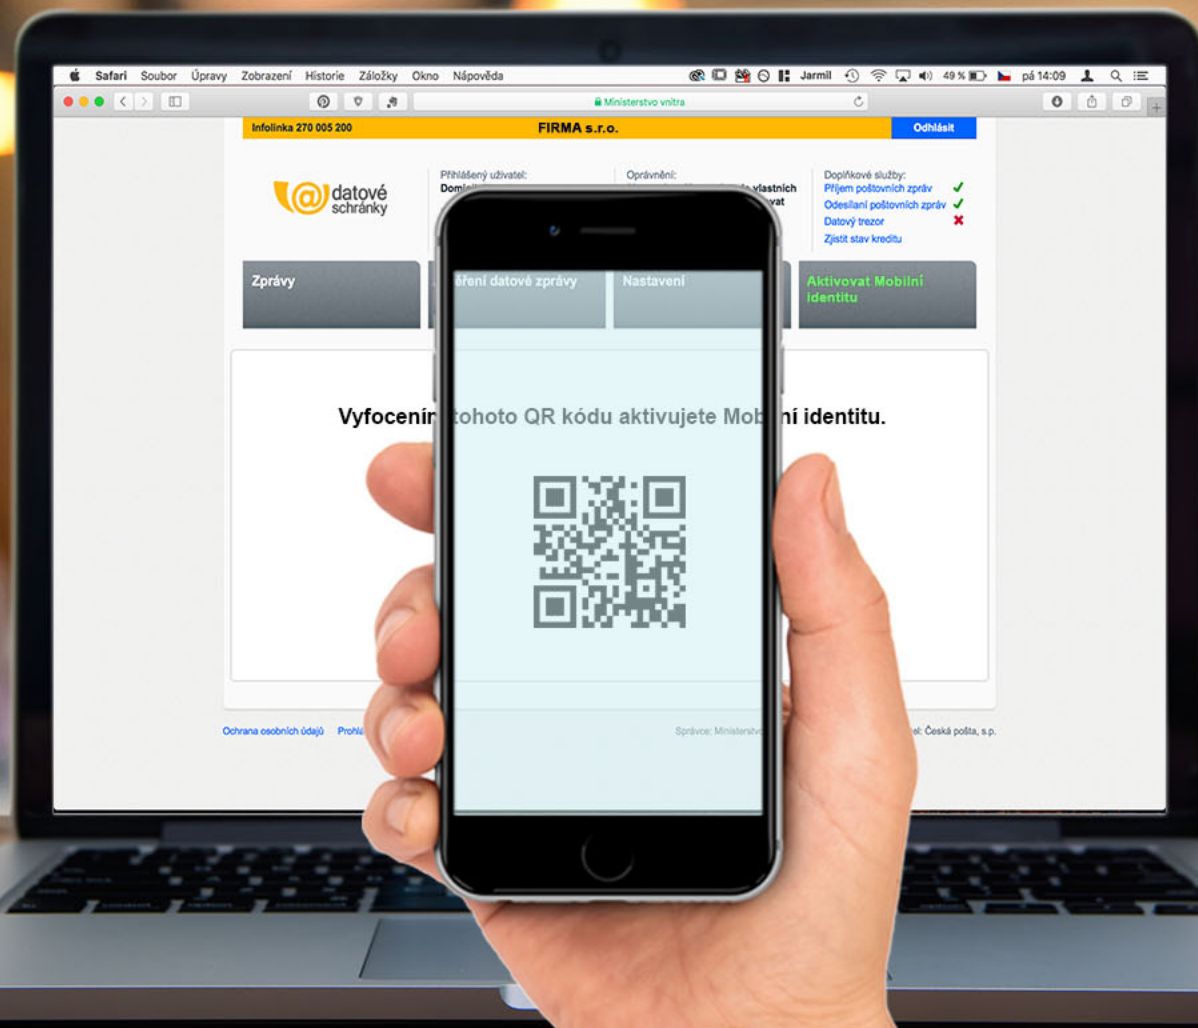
Safari Soubor Úpravy Zobrazení Historie Záložky Okno Nápověda

Jarmil 49 % pá 14:09

Ministerstvo vnitra

Infolinka 270 005 200 FIRMA s.r.o. Odhlásit

datové schránky

Přihlášený uživatel:
Domi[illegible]

Oprávnění:
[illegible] vlastních
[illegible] vat

Doplňkové služby:
Příjem poštovních zpráv ✓
Odesílání poštovních zpráv ✓
Datový trezor ✗
Zjistit stav kreditu

Zprávy

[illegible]ěření datové zprávy

Nastavení

Aktivovat Mobilní identitu

Vyfocením tohoto QR kódu aktivujete Mobilní identitu.

Ochrana osobních údajů Prohlá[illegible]

Správce: Ministerstv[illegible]

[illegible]el: Česká pošta, s.p.